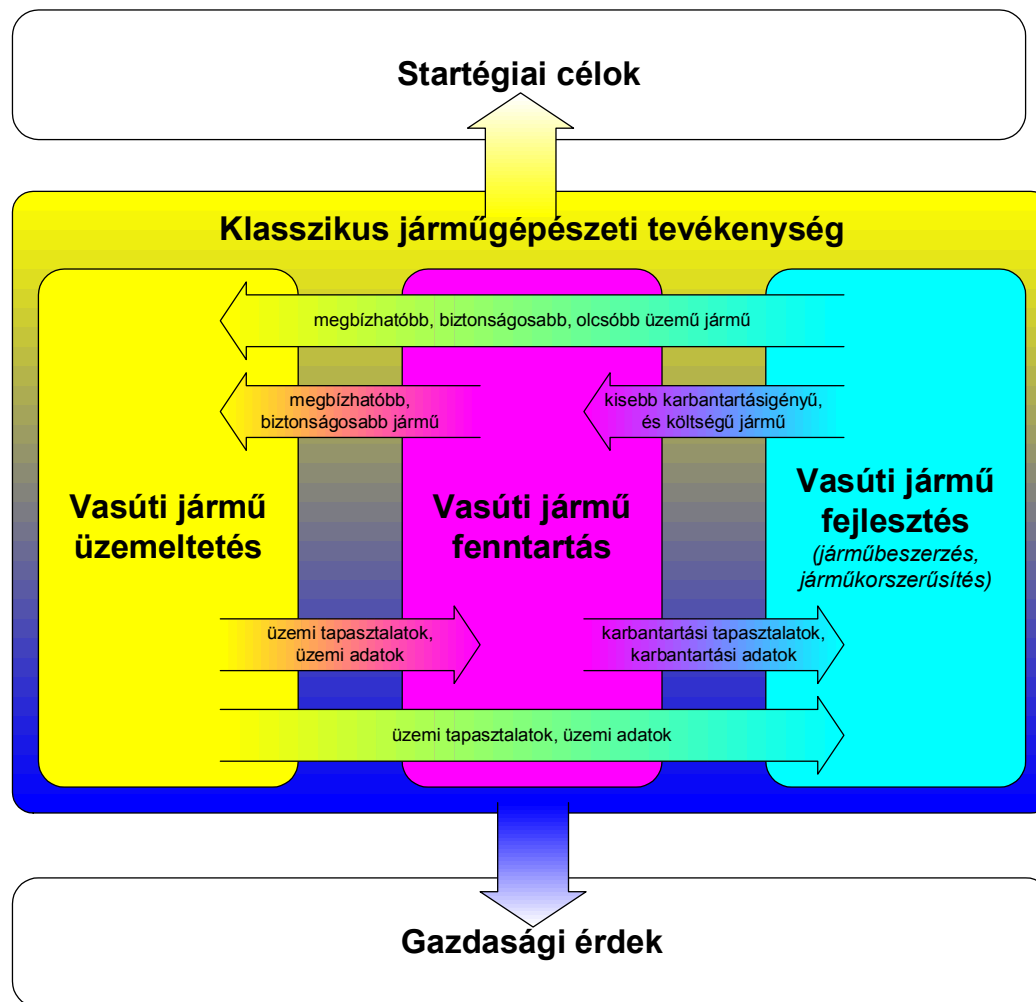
Startégiai célok

Klasszikus járműgépészeti tevékenység

megbízhatóbb, biztonságosabb, olcsóbb üzemű jármű

megbízhatóbb, biztonságosabb jármű

kisebb karbantartásigényű, és költségű jármű

Vasúti jármű üzemeltetés

Vasúti jármű fenntartás

Vasúti jármű fejlesztés
(járműbeszerzés, járműkorszerűsítés)

üzemi tapasztalatok, üzemi adatok

karbantartási tapasztalatok, karbantartási adatok

üzemi tapasztalatok, üzemi adatok

Gazdasági érdek